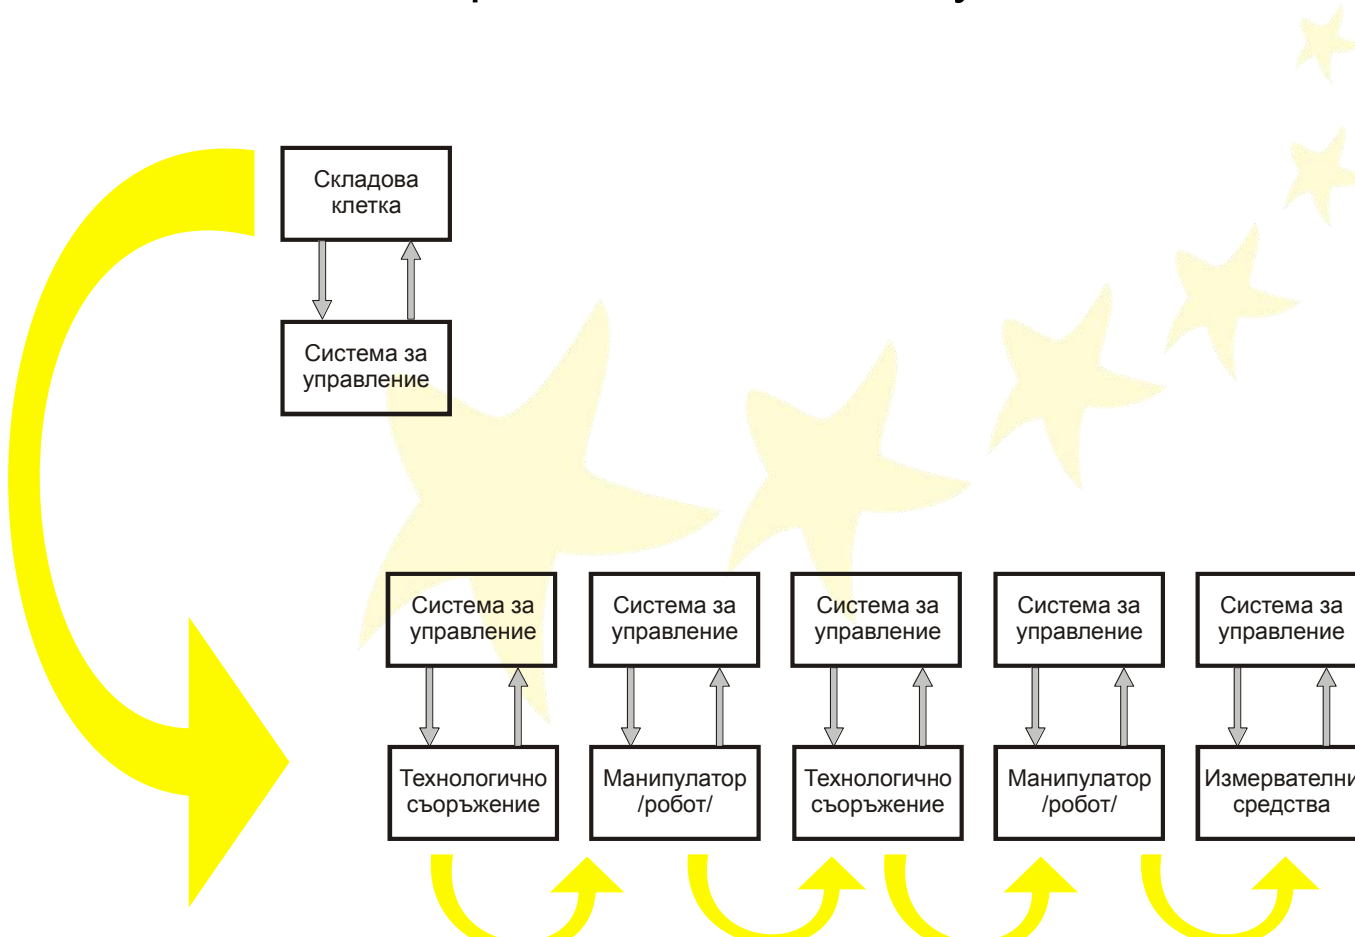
Складова клетка

Система за управление

Система за управление

Технологично съоръжение

Система за управление

Манипулатор /робот/

Система за управление

Технологично съоръжение

Система за управление

Манипулатор /робот/

Система за управление

Измервателни средства